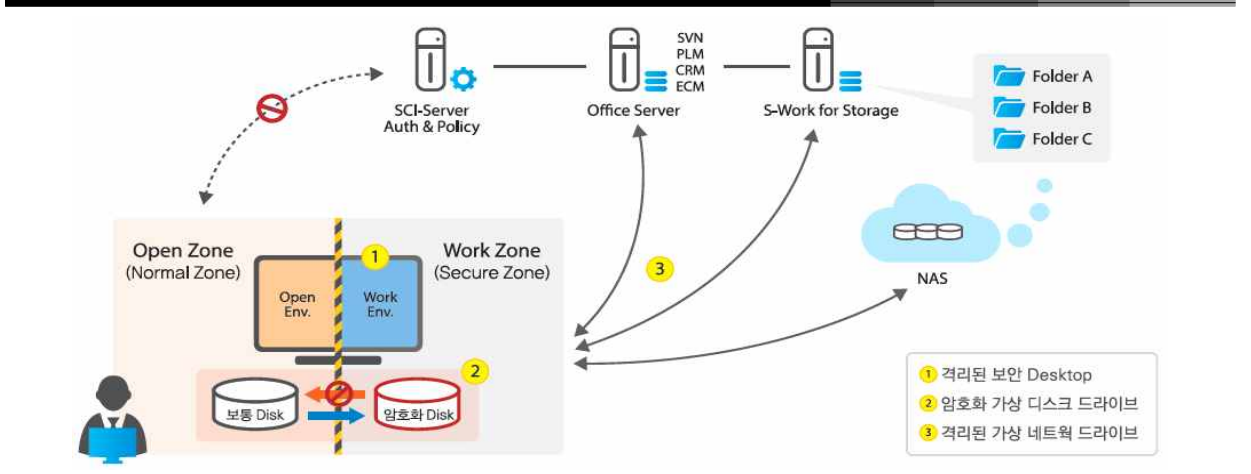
SCI-Server
Auth & Policy

SVN
PLM
CRM
ECM

Office Server

S-Work for Storage

Folder A
Folder B
Folder C

NAS

Open Zone
(Normal Zone)

1

Work Zone
(Secure Zone)

Open Env.

Work Env.

3

2

보통 Disk

암호화 Disk

1 격리된 보안 Desktop
2 암호화 가상 디스크 드라이브
3 격리된 가상 네트웍 드라이브